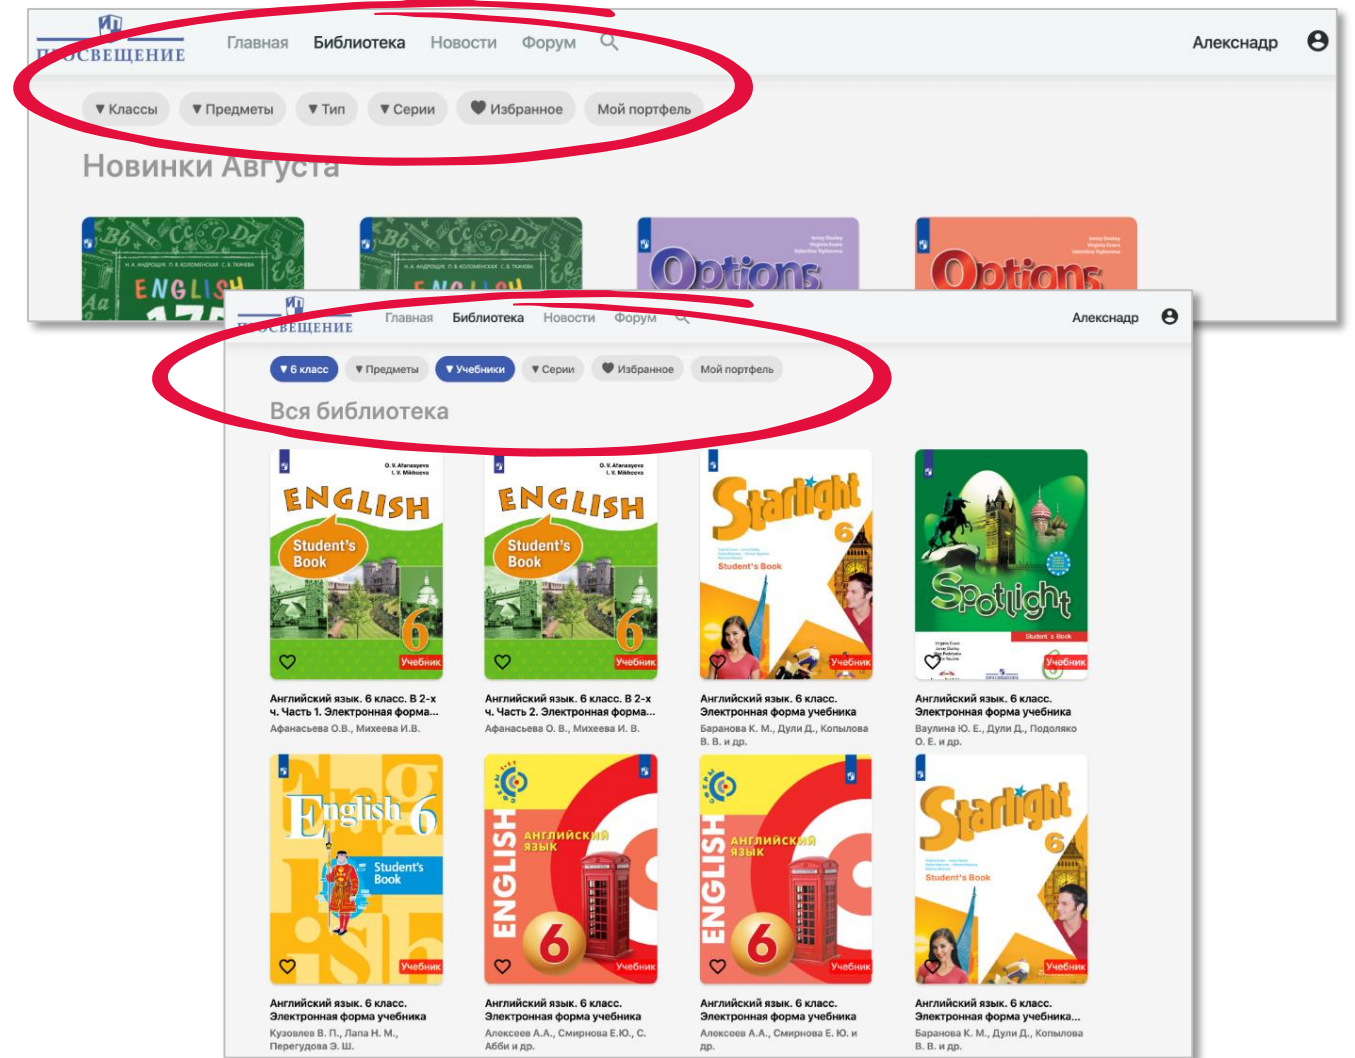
ПРОСВЕЩЕНИЕ

Главная Библиотека Новости Форум

Алекснадр

▾ Классы ▾ Предметы ▾ Тип ▾ Серии Избранное Мой портфель

Новинки Августа

ENGLISH

ENGLISH

Options

Options

ПРОСВЕЩЕНИЕ

Главная Библиотека Новости Форум

Алекснадр

▾ 6 класс ▾ Предметы ▾ Учебники ▾ Серии Избранное Мой портфель

Вся библиотека

O. V. Afanasyeva I. V. Mikheeva ENGLISH Student's Book 6 Учебник

Английский язык. 6 класс. В 2-х ч. Часть 1. Электронная форма...
Афанасьева О.В., Михеева И.В.

O. V. Afanasyeva I. V. Mikheeva ENGLISH Student's Book 6 Учебник

Английский язык. 6 класс. В 2-х ч. Часть 2. Электронная форма...
Афанасьева О. В., Михеева И. В.

Starlight 6 Student's Book Учебник

Английский язык. 6 класс. Электронная форма учебника
Баранова К. М., Дули Д., Копылова В. В. и др.

Spotlight Student's Book 6 Учебник

Английский язык. 6 класс. Электронная форма учебника
Ваулина Ю. Е., Дули Д., Подоляко О. Е. и др.

English 6 Student's Book Учебник

Английский язык. 6 класс. Электронная форма учебника
Кузовлев В. П., Лапа Н. М., Перегудова Э. Ш.

ENGLISH АНГЛИЙСКИЙ ЯЗЫК 6 Учебник

Английский язык. 6 класс. Электронная форма учебника
Алексеев А.А., Смирнова Е.Ю., С. Абби и др.

ENGLISH АНГЛИЙСКИЙ ЯЗЫК 6 Учебник

Английский язык. 6 класс. Электронная форма учебника
Алексеев А.А., Смирнова Е. Ю. и др.

Starlight 6 Student's Book Учебник

Английский язык. 6 класс. Электронная форма учебника...
Баранова К. М., Дули Д., Копылова В. В. и др.